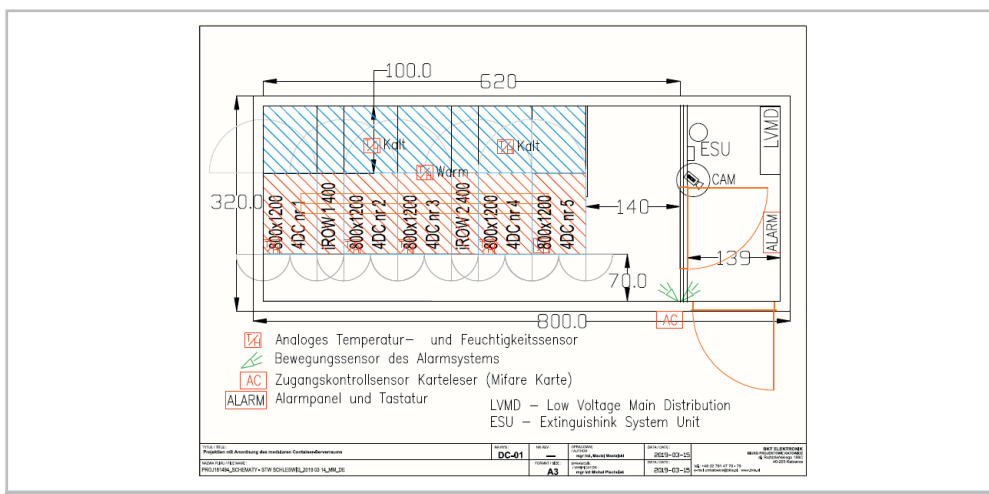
100.0

620

T/H Kalt

T/H Kalt

T/H Warm

320.0

800x1200 4DC nr 1

iROW 1400

800x1200 4DC nr 2

800x1200 4DC nr 3

iROW 2400

800x1200 4DC nr 4

800x1200 4DC nr 5

140

70.0

800.0

AC

ESU

LVMD

CAM

ALARM

139

T/H Analoges Temperatur- und Feuchtigkeitssensor

Bewegungssensor des Alarmsystems

AC Zugangskontrollsensor Karteleser (Mifare Karte)

ALARM Alarmpanel und Tastatur

LVMD – Low Voltage Main Distribution

ESU – Extinguishink System Unit

TYTUŁ / TITLE: Projektion mit Anordnung des modularen Containerserverraums

NR RYS.: DC-01

NR REV.: —

OPRACOWAŁ / AUTHOR: mgr inż. Maciej Mroczek

DATA / DATE: 2019-03-15

NAZWA PLIKU / FILE NAME: PROJ181494_SCHEMATY STW SCHLESWIG_2019 03 14_MM_DE

FORMAT / SIZE: A3

SPRAWDZIŁ / CHECKED BY: mgr inż Michał Plucinski

DATA / DATE: 2019-03-15

SKT ELEKTRONIK

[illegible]